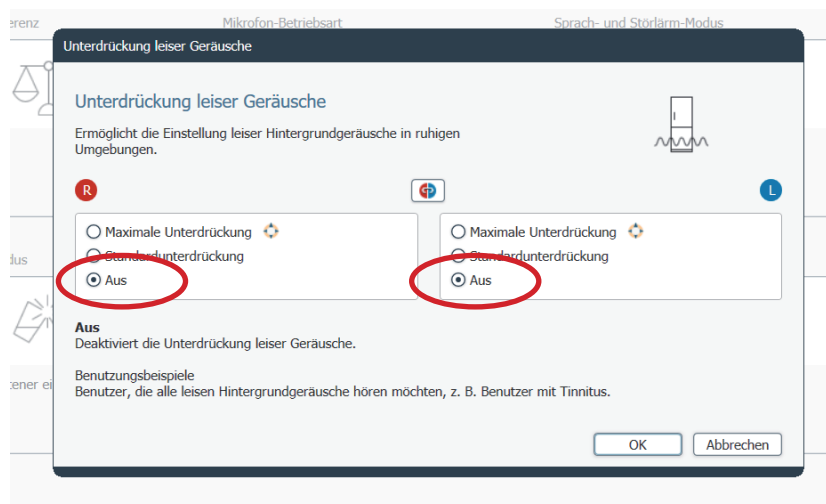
erenz

Mikrofon-Betriebsart

Sprach- und Störlärm-Modus

Unterdrückung leiser Geräusche

Unterdrückung leiser Geräusche

Ermöglicht die Einstellung leiser Hintergrundgeräusche in ruhigen Umgebungen.

R

L

Maximale Unterdrückung

Standardunterdrückung

Aus

Maximale Unterdrückung

Standardunterdrückung

Aus

dus

zener ei

Aus
Deaktiviert die Unterdrückung leiser Geräusche.

Benutzungsbeispiele
Benutzer, die alle leisen Hintergrundgeräusche hören möchten, z. B. Benutzer mit Tinnitus.

OK

Abbrechen